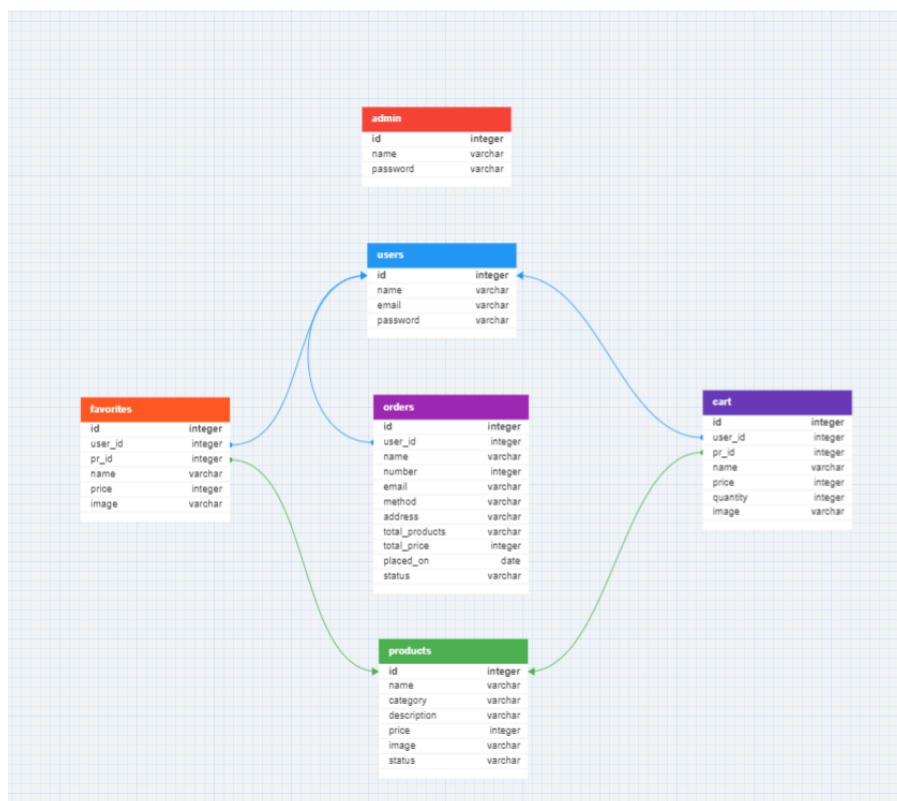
admin

| id | integer |
|---|---|
| name | varchar |
| password | varchar |

users

| id | integer |
|---|---|
| name | varchar |
| email | varchar |
| password | varchar |

favorites

| id | integer |
|---|---|
| user_id | integer |
| pr_id | integer |
| name | varchar |
| price | integer |
| image | varchar |

orders

| id | integer |
|---|---|
| user_id | integer |
| name | varchar |
| number | integer |
| email | varchar |
| method | varchar |
| address | varchar |
| total_products | varchar |
| total_price | integer |
| placed_on | date |
| status | varchar |

cart

| id | integer |
|---|---|
| user_id | integer |
| pr_id | integer |
| name | varchar |
| price | integer |
| quantity | integer |
| image | varchar |

products

| id | integer |
|---|---|
| name | varchar |
| category | varchar |
| description | varchar |
| price | integer |
| image | varchar |
| status | varchar |